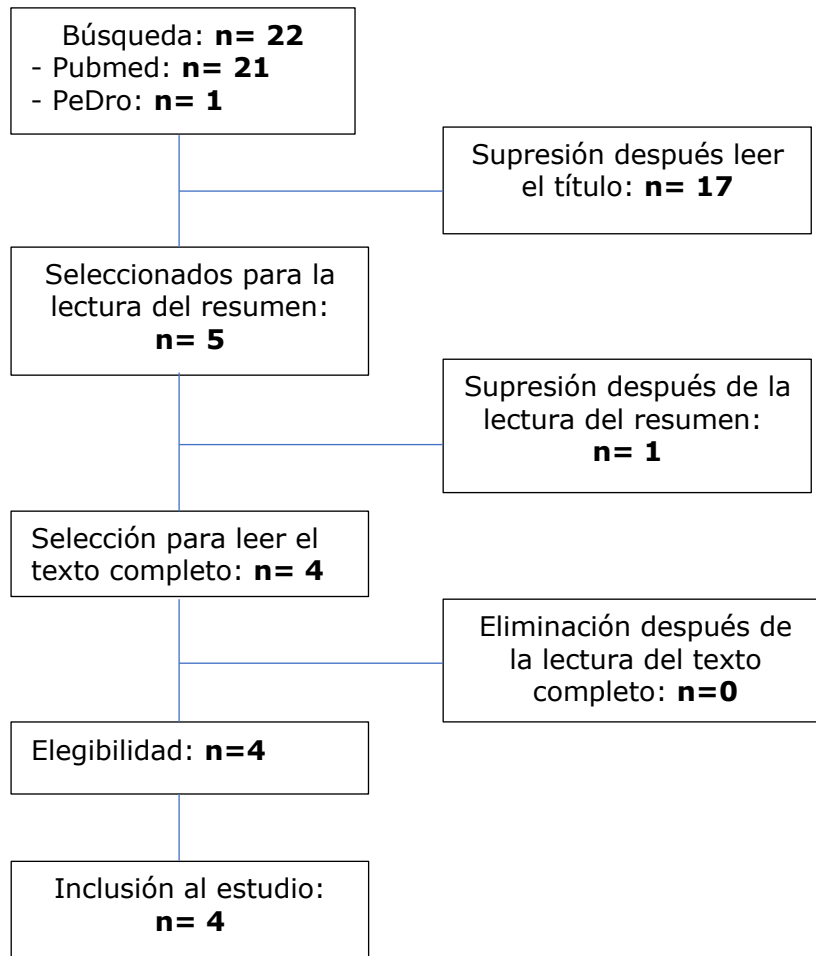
Búsqueda: **n= 22**
- Pubmed: **n= 21**
- PeDro: **n= 1**

Supresión después leer el título: **n= 17**

Seleccionados para la lectura del resumen: **n= 5**

Supresión después de la lectura del resumen: **n= 1**

Selección para leer el texto completo: **n= 4**

Eliminación después de la lectura del texto completo: **n=0**

Elegibilidad: **n=4**

Inclusión al estudio: **n= 4**